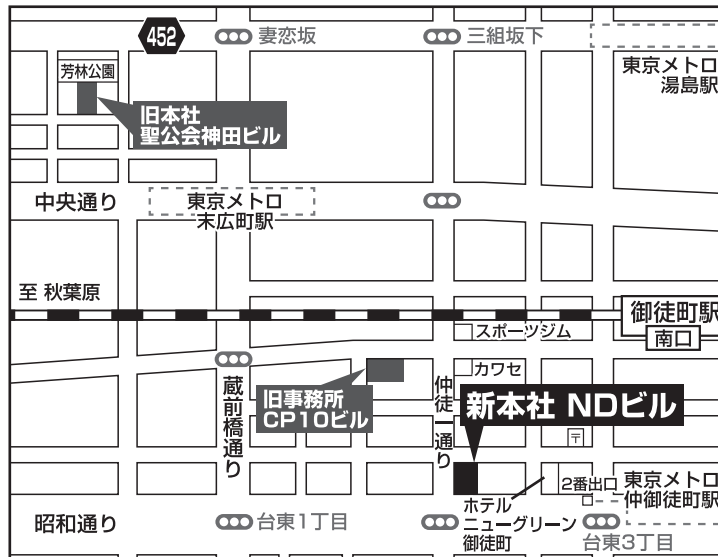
452
妻恋坂
三組坂下
東京メトロ
湯島駅
芳林公園
旧本社
聖公会神田ビル
中央通り
東京メトロ
末広町駅
至 秋葉原
御徒町駅
南口
スポーツジム
カワセ
蔵前橋通り
旧事務所
CP10ビル
仲徒一通り
新本社 NDビル
〒
2番出口
東京メトロ
仲御徒町駅
ホテル
ニューグリーン
御徒町
昭和通り
台東1丁目
台東3丁目